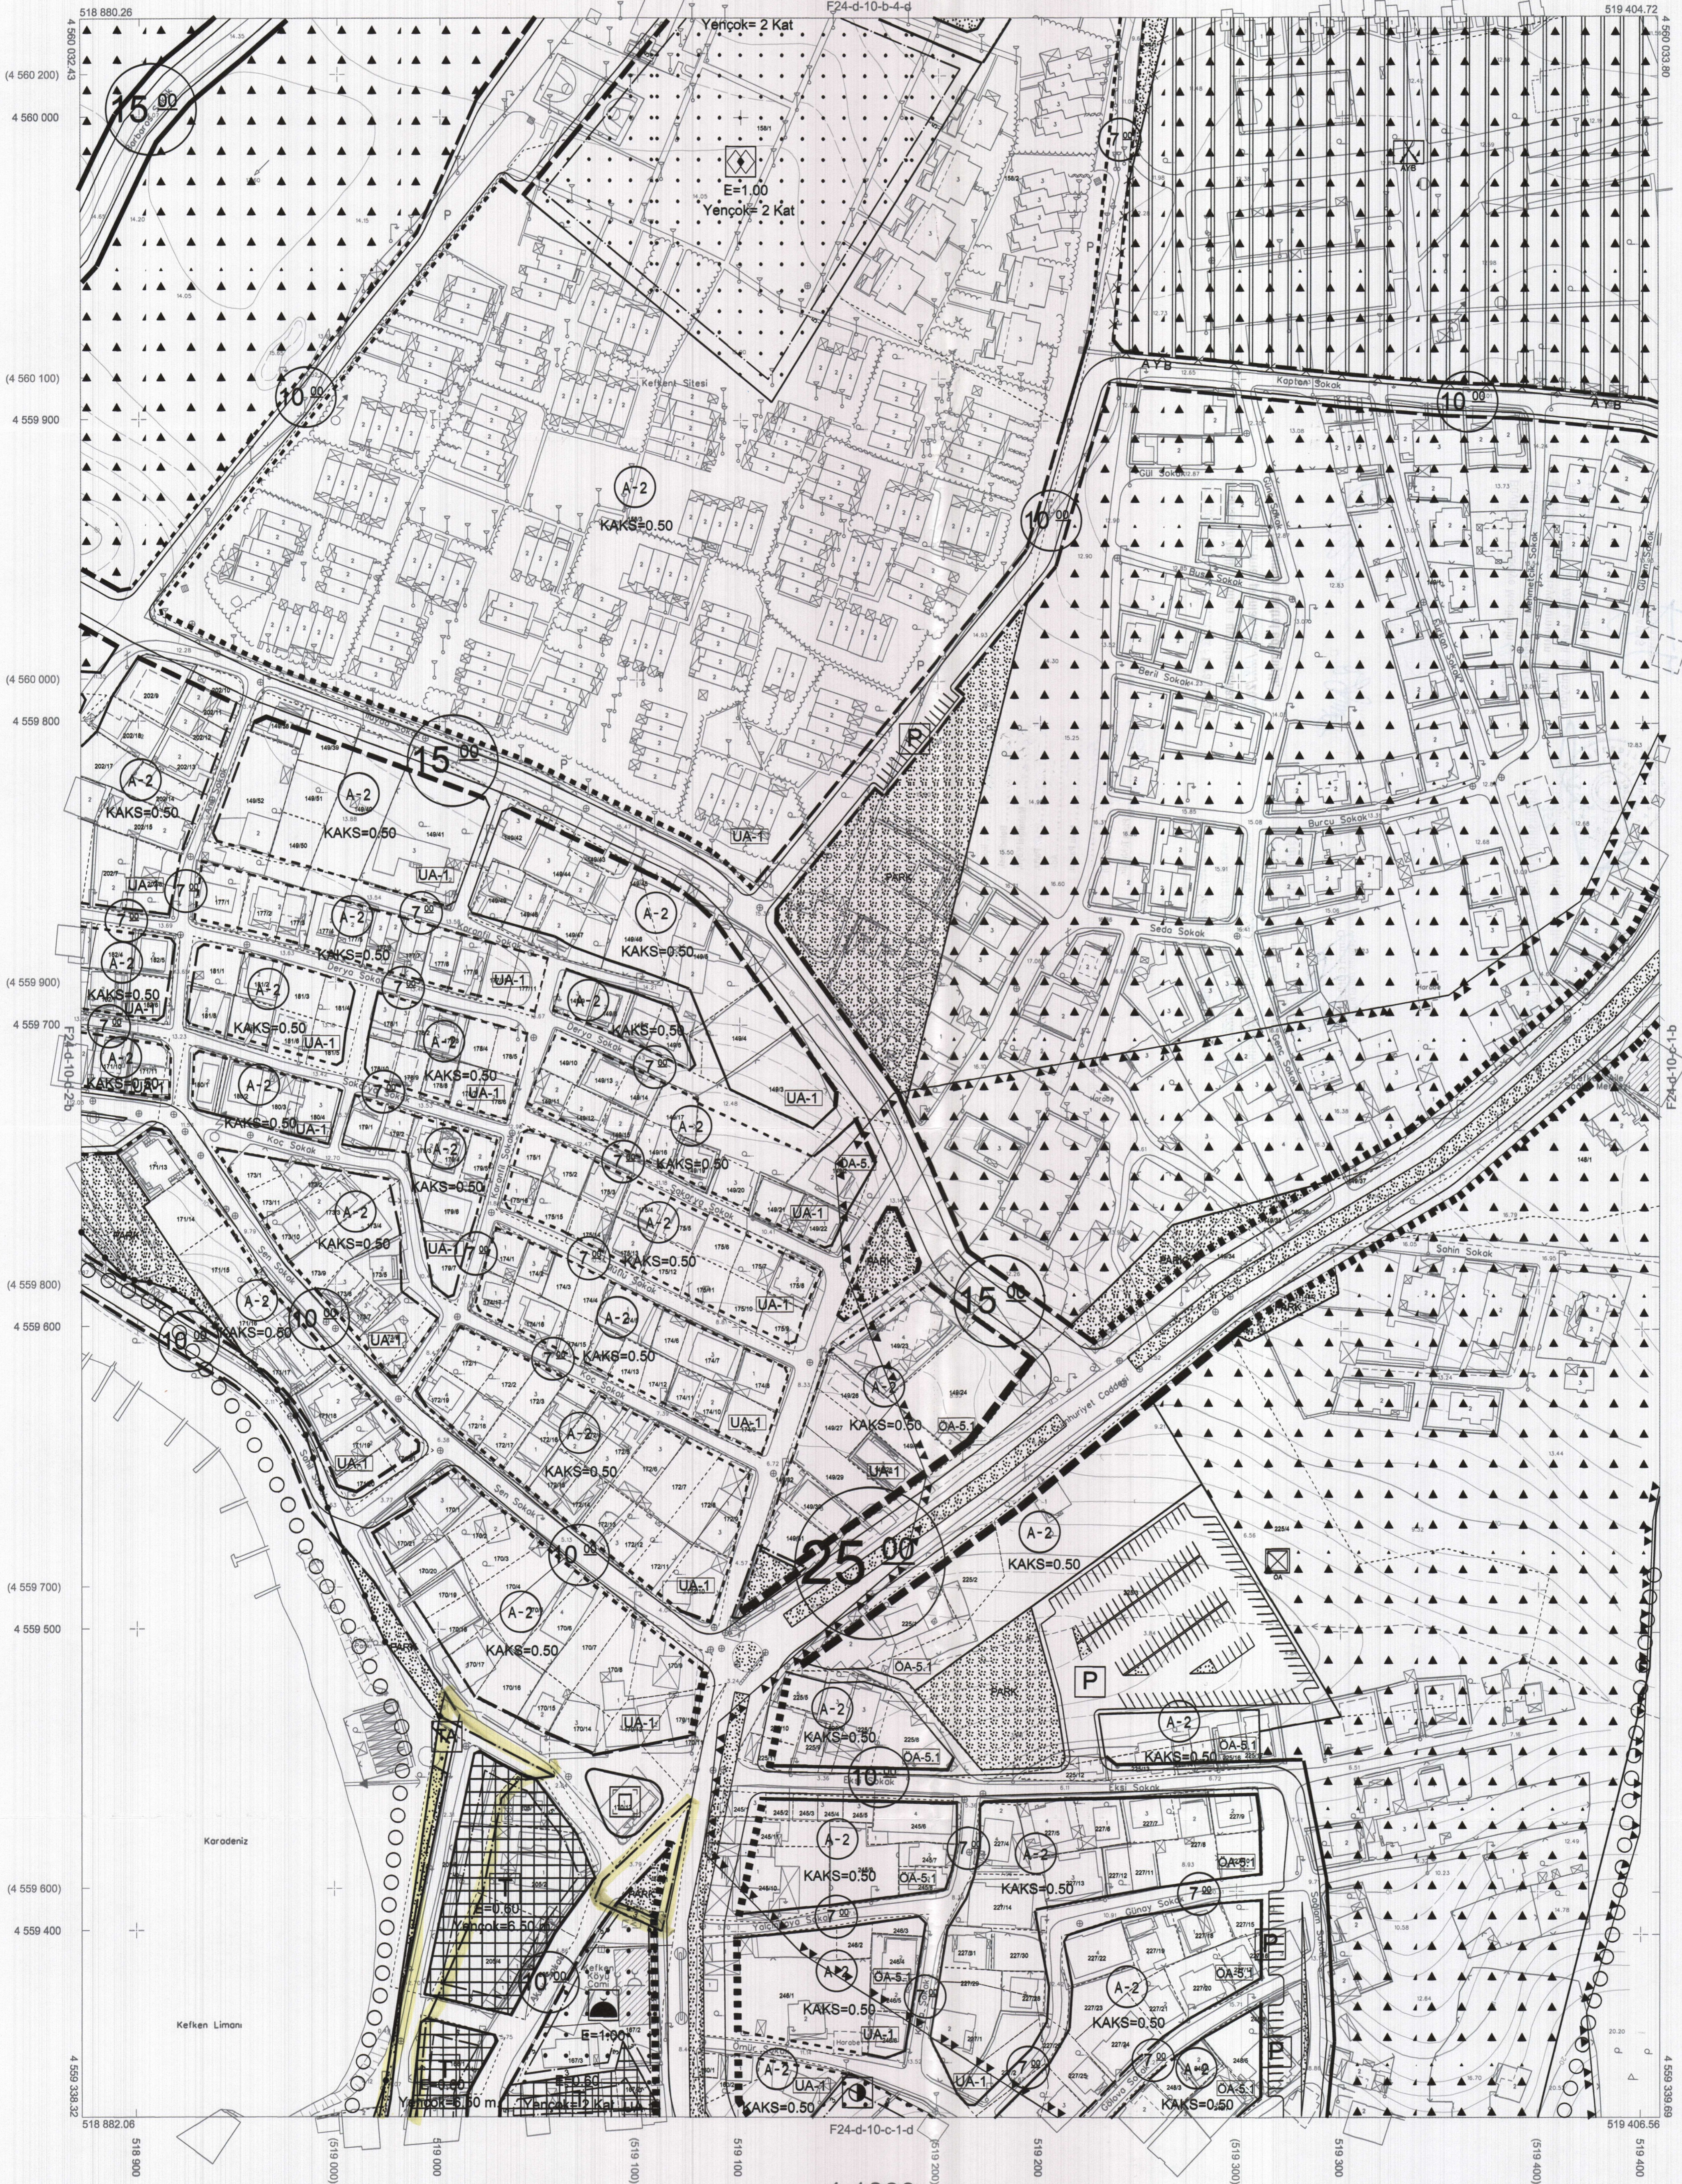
518 880.26
F24-d-10-b-4-d
519 404.72
Yençok= 2 Kat
4 560 200)
4 560 000
4 560 033.43
4 560 033.80
15 00
E=1.00
Yençok= 2 Kat
7 00
4 560 100)
4 559 900
10 00
A T B
Kaptan Sokak
10 00
A T B
Kefken Sitesi
A-2
KAKS=0.50
10 00
4 560 000)
4 559 800
P
15 00
A-2
KAKS=0.50
A-2
KAKS=0.50
UA-1
UA-1
Burcu Sokak
UA-1
7 00
7 00
A-2
Sedo Sokak
7 00
A-2
KAKS=0.50
A-2
4 559 900)
4 559 700
KAKS=0.50
A-2
KAKS=0.50
UA-1
7 00
7 00
A-2
KAKS=0.50
F24-d-10-c-2-b
F24-d-10-d-1-b
KAKS=0.50
A-2
7 00
KAKS=0.50
A-2
A-2
UA-1
UA-1
KAKS=0.50
7 00
A-2
KAKS=0.50
OA-5.1
UA-1
A-2
7 00
KAKS=0.50
A-2
KAKS=0.50
7 00
KAKS=0.50
UA-1
UA-1
4 559 800)
4 559 600
10 00
A-2
10 00
KAKS=0.50
UA-1
15 00
A-2
KAKS=0.50
7 00
KAKS=0.50
UA-1
A-2
KAKS=0.50
KAKS=0.50
OA-5.1
UA-1
A-2
KAKS=0.50
25 00
4 559 700)
4 559 500
10 00
A-2
KAKS=0.50
UA-1
UA-1
A-2
KAKS=0.50
P
A-2
OA-5.1
KAKS=0.50
OA-5.1
KAKS=0.50
10 00
Karadeniz
A-2
KAKS=0.50
7 00
A-2
KAKS=0.50
7 00
OA-5.1
4 559 600)
4 559 400
E=0.60
Yençok=6.50 m
10 00
A-2
OA-5.1
KAKS=0.50
UA-1
A-2
KAKS=0.50
OA-5.1
P
Kefken Limanı
E=1.00
E=0.60
Yençok=6.50 m
E=0.60
Yençok=2 Kat
A-2
UA-1
KAKS=0.50
UA-1
7 00
7 00
A-2
KAKS=0.50
P
4 559 338.32
4 559 339.69
518 882.06
F24-d-10-c-1-d
519 406.56
518 900
(519 000)
519 000
(519 100)
519 100
(519 200)
519 200
(519 300)
519 300
(519 400)
519 400